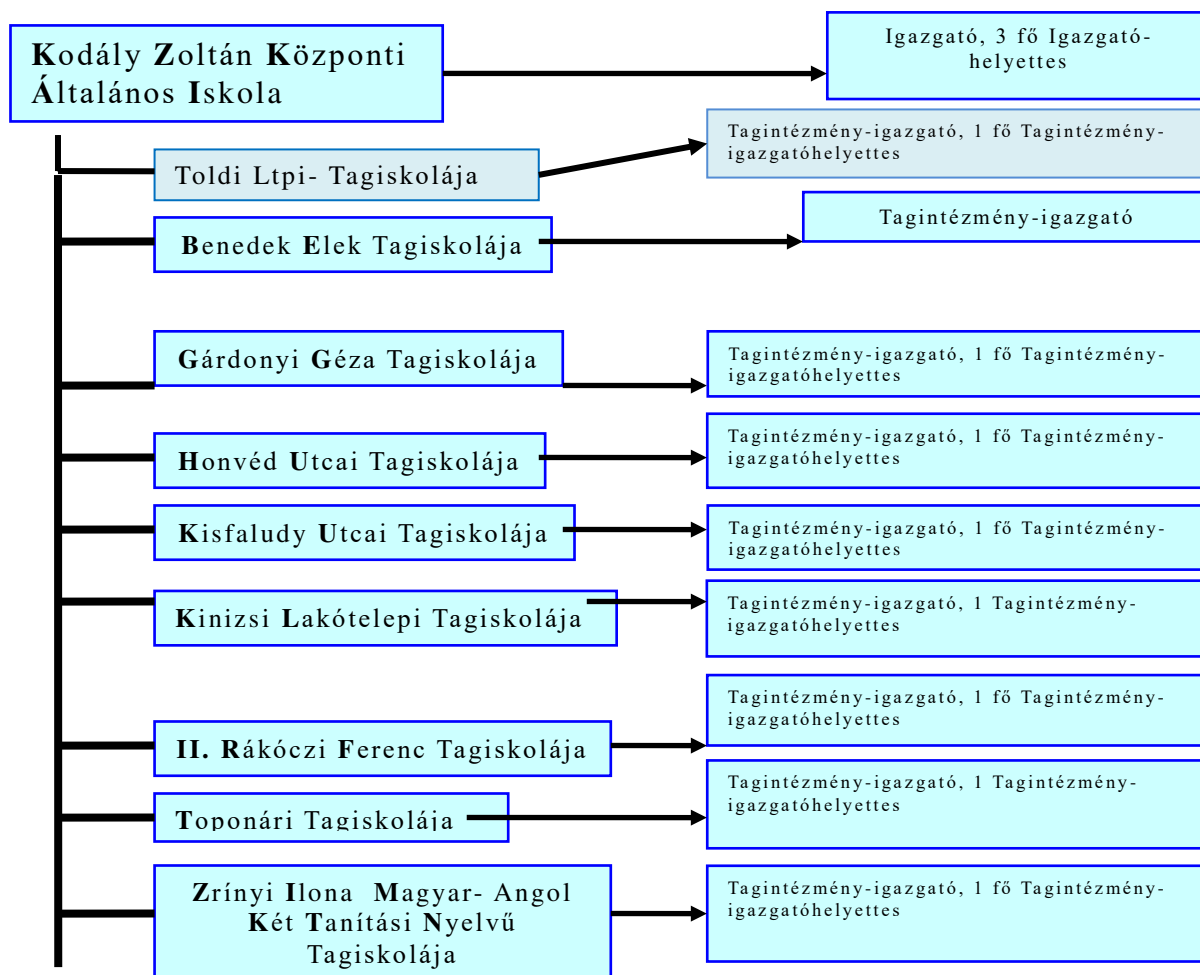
Kodály Zoltán Központi Általános Iskola

Igazgató, 3 fő Igazgatóhelyettes

Toldi Ltpi- Tagiskolája

Tagintézmény-igazgató, 1 fő Tagintézmény-igazgatóhelyettes

Benedek Elek Tagiskolája

Tagintézmény-igazgató

Gárdonyi Géza Tagiskolája

Tagintézmény-igazgató, 1 fő Tagintézmény-igazgatóhelyettes

Honvéd Utcai Tagiskolája

Tagintézmény-igazgató, 1 fő Tagintézmény-igazgatóhelyettes

Kisfaludy Utcai Tagiskolája

Tagintézmény-igazgató, 1 fő Tagintézmény-igazgatóhelyettes

Kinizsi Lakótelepi Tagiskolája

Tagintézmény-igazgató, 1 Tagintézmény-igazgatóhelyettes

Tagintézmény-igazgató, 1 fő Tagintézmény-igazgatóhelyettes

II. Rákóczi Ferenc Tagiskolája

Tagintézmény-igazgató, 1 Tagintézmény-igazgatóhelyettes

Toponári Tagiskolája

Zrínyi Ilona Magyar- Angol Két Tanítási Nyelvű Tagiskolája

Tagintézmény-igazgató, 1 fő Tagintézmény-igazgatóhelyettes